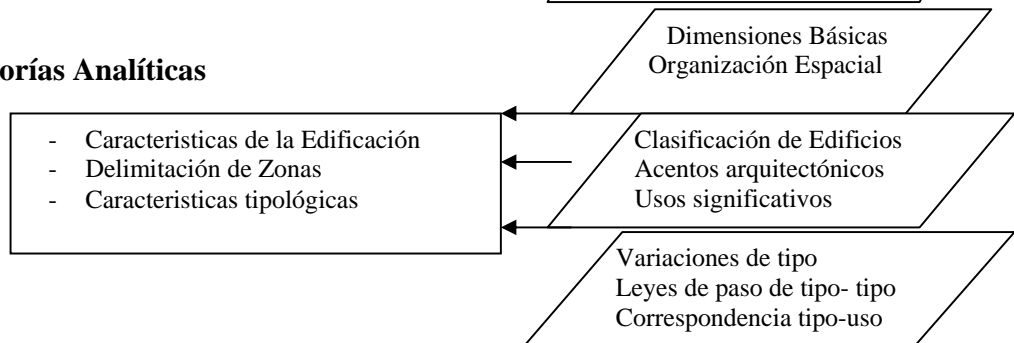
orías Analíticas

- Caracteristicas de la Edificación
- Delimitación de Zonas
- Caracteristicas tipológicas

Dimensiones Básicas
Organización Espacial

Clasificación de Edificios
Acentos arquitectónicos
Usos significativos

Variaciones de tipo
Leyes de paso de tipo- tipo
Correspondencia tipo-uso